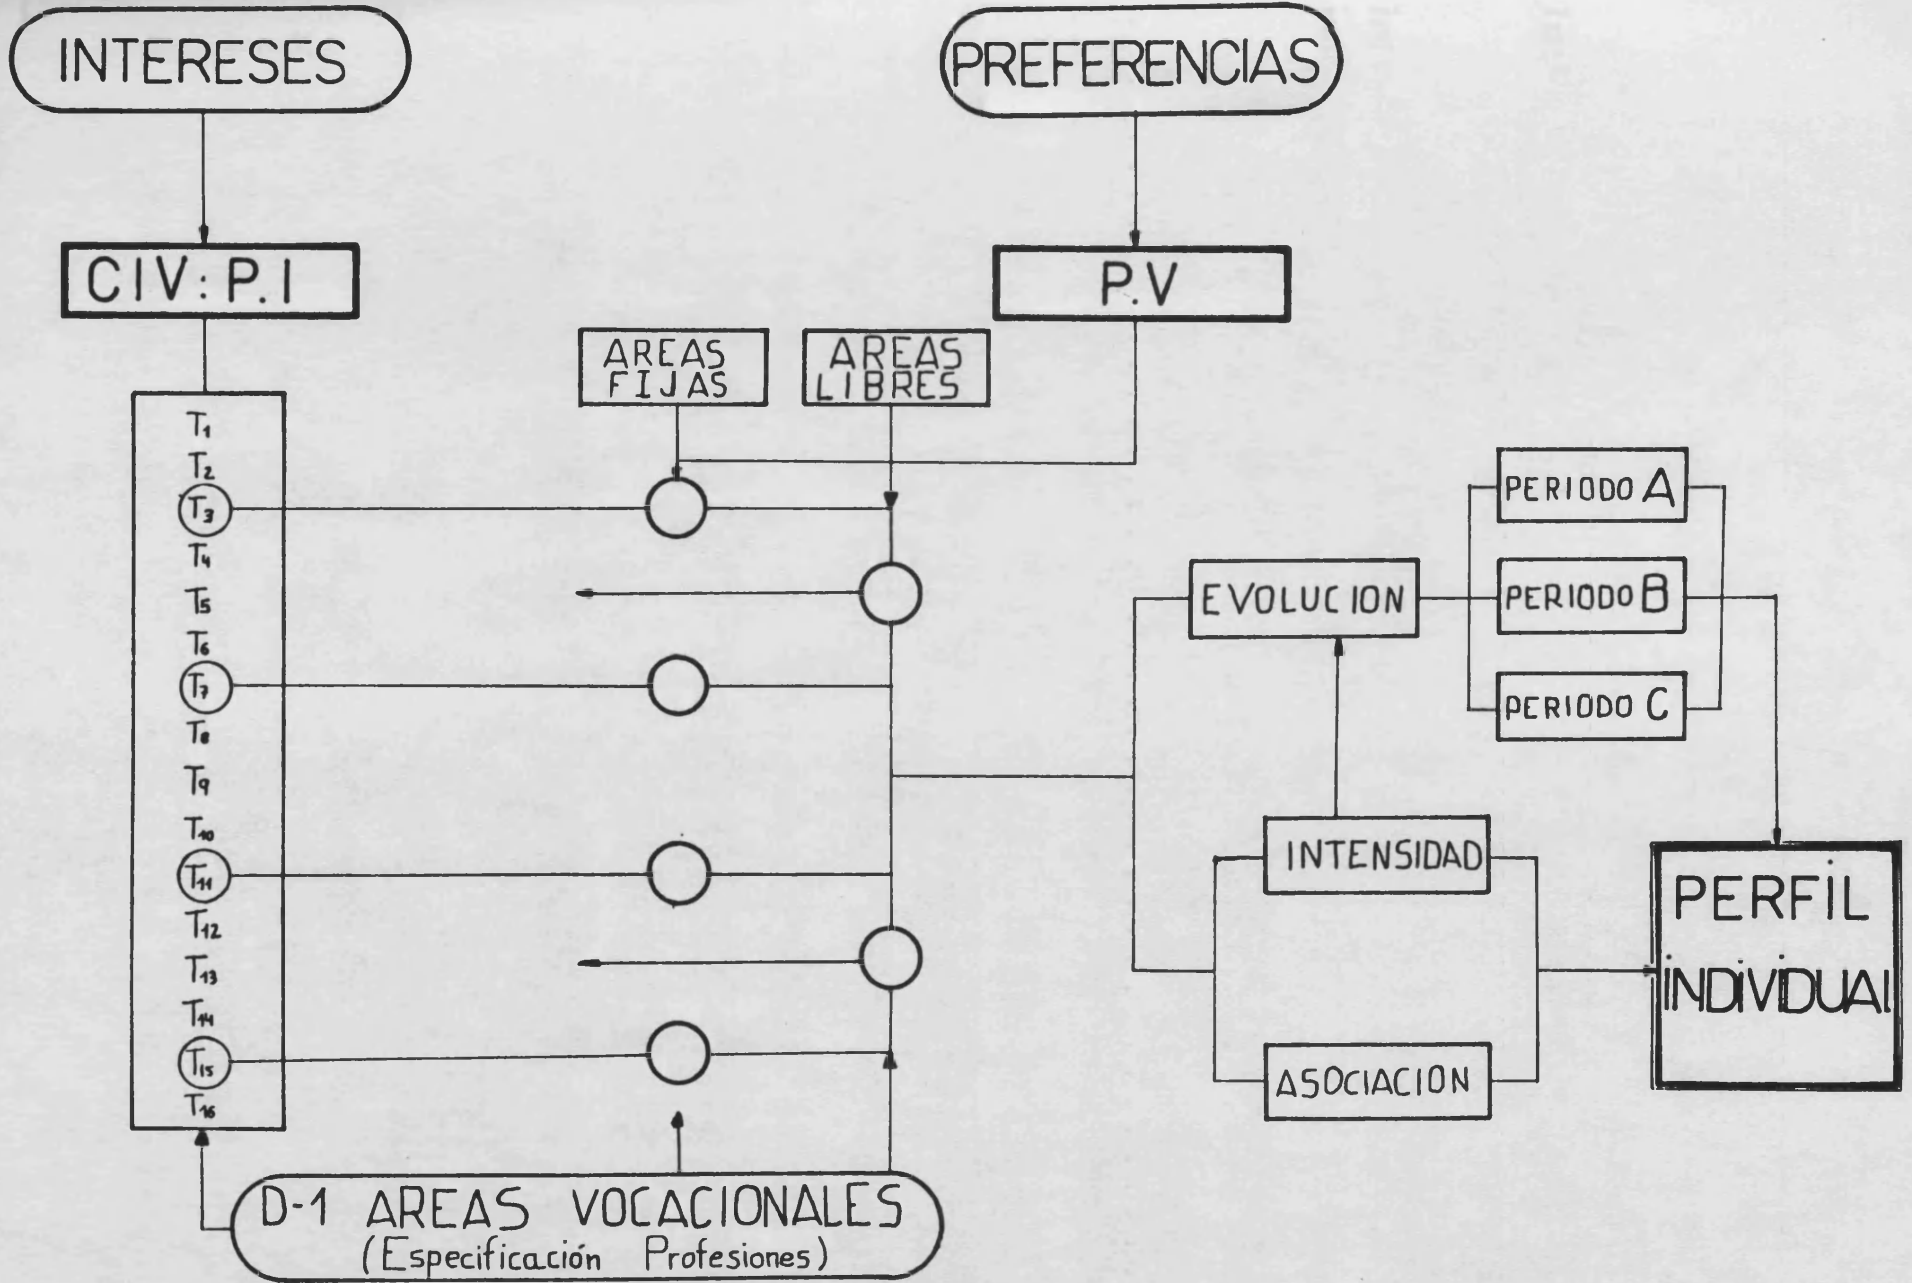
INTERESES

PREFERENCIAS

CIV: P.I

P.V

AREAS FIJAS

AREAS LIBRES

$T_1$
$T_2$
$T_3$
$T_4$
$T_5$
$T_6$
$T_7$
$T_8$
$T_9$
$T_{10}$
$T_{11}$
$T_{12}$
$T_{13}$
$T_{14}$
$T_{15}$
$T_{16}$

PERIODO A

PERIODO B

PERIODO C

EVOLUCION

INTENSIDAD

ASOCIACION

PERFIL INDIVIDUAl

D-1 AREAS VOCACIONALES
(Especificación Profesiones)